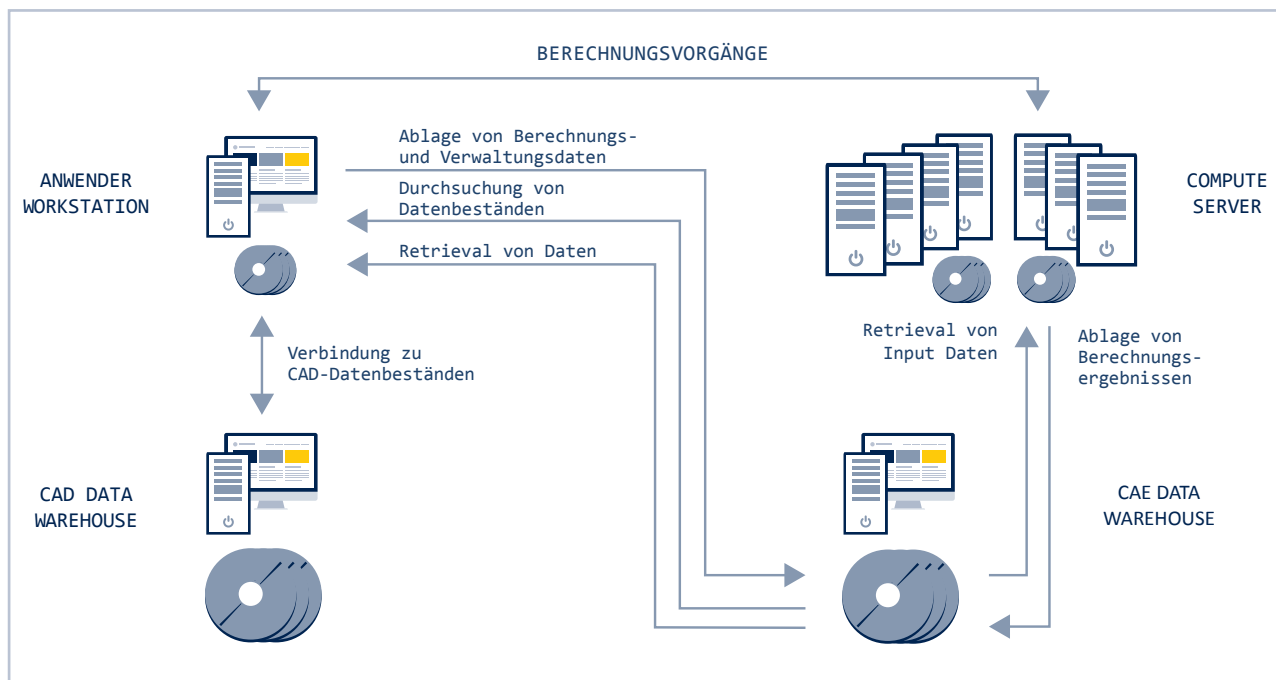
BERECHNUNGSVORGÄNGE

ANWENDER WORKSTATION

Ablage von Berechnungs- und Verwaltungsdaten

Durchsuchung von Datenbeständen

Retrieval von Daten

COMPUTE SERVER

Verbindung zu CAD-Datenbeständen

Retrieval von Input Daten

Ablage von Berechnungsergebnissen

CAD DATA WAREHOUSE

CAE DATA WAREHOUSE